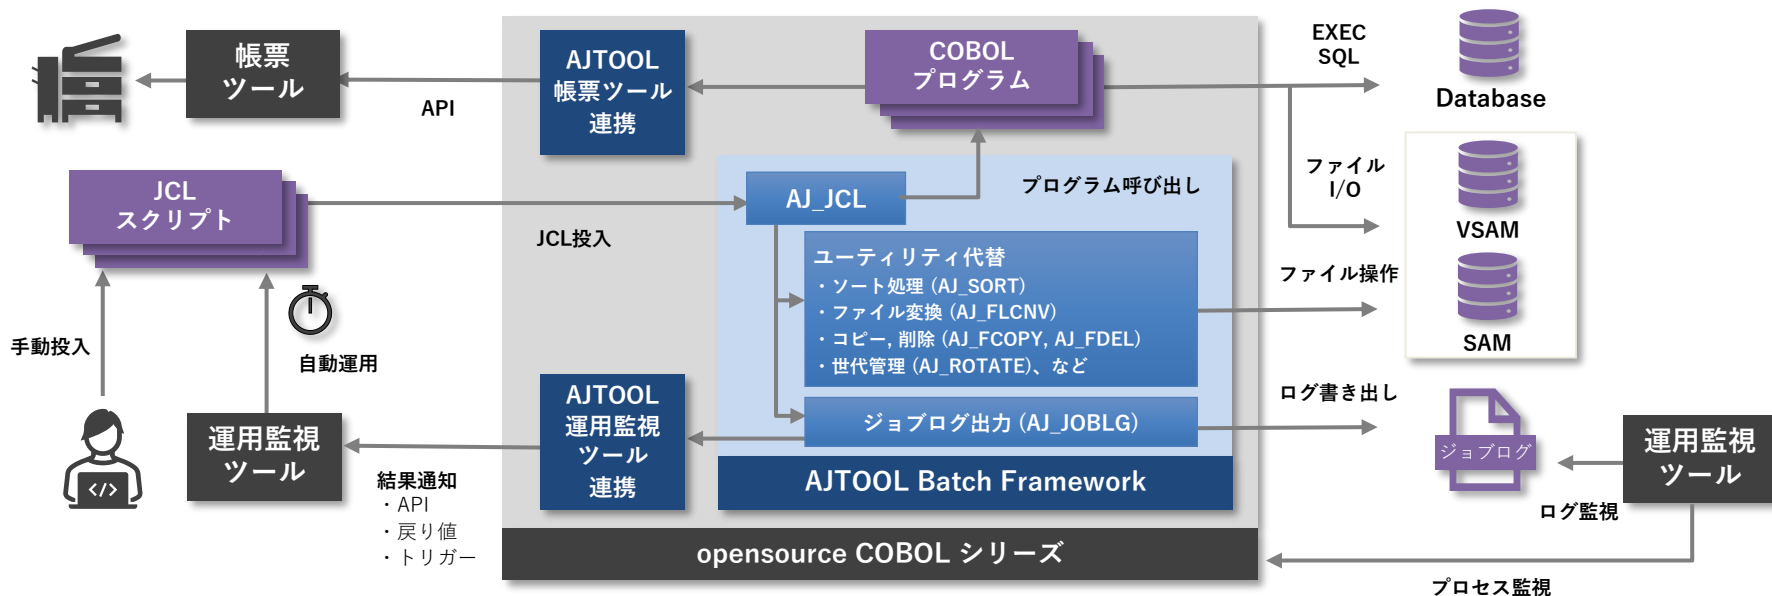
帳票
ツール

API

AJTOOL
帳票ツール
連携

COBOL
プログラム

EXEC
SQL

Database

JCL
スクリプト

JCL投入

AJ_JCL

プログラム呼び出し

ファイル
I/O

VSAM

ユーティリティ代替
・ソート処理 (AJ_SORT)
・ファイル変換 (AJ_FLCNV)
・コピー, 削除 (AJ_FCOPY, AJ_FDEL)
・世代管理 (AJ_ROTATE)、など

ファイル操作

SAM

手動投入

自動運用

AJTOOL
運用監視
ツール
連携

ジョブログ出力 (AJ_JOBLG)

ログ書き出し

ジョブログ

運用監視
ツール

運用監視
ツール

AJTOOL Batch Framework

結果通知
・API
・戻り値
・トリガー

ログ監視

opensource COBOL シリーズ

プロセス監視